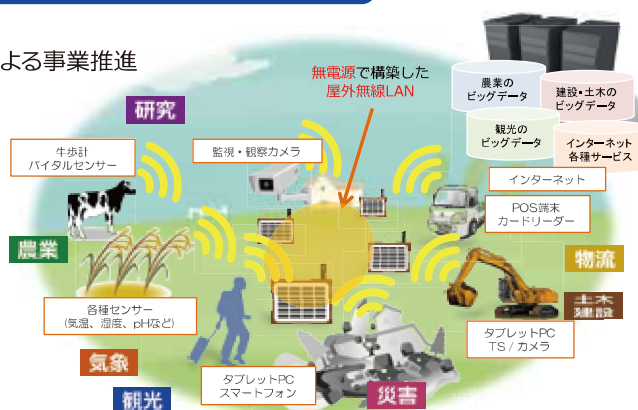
よる事業推進

無電源で構築した
屋外無線LAN

研究

農業の
ビッグデータ

建設・土木の
ビッグデータ

観光の
ビッグデータ

インターネット
各種サービス

牛歩計
バイタルセンサー

監視・観察カメラ

インターネット

POS端末
カードリーダー

農業

物流

土木
建設

各種センサー
(気温、湿度、pHなど)

タブレットPC
TS / カメラ

気象

タブレットPC
スマートフォン

災害

観光